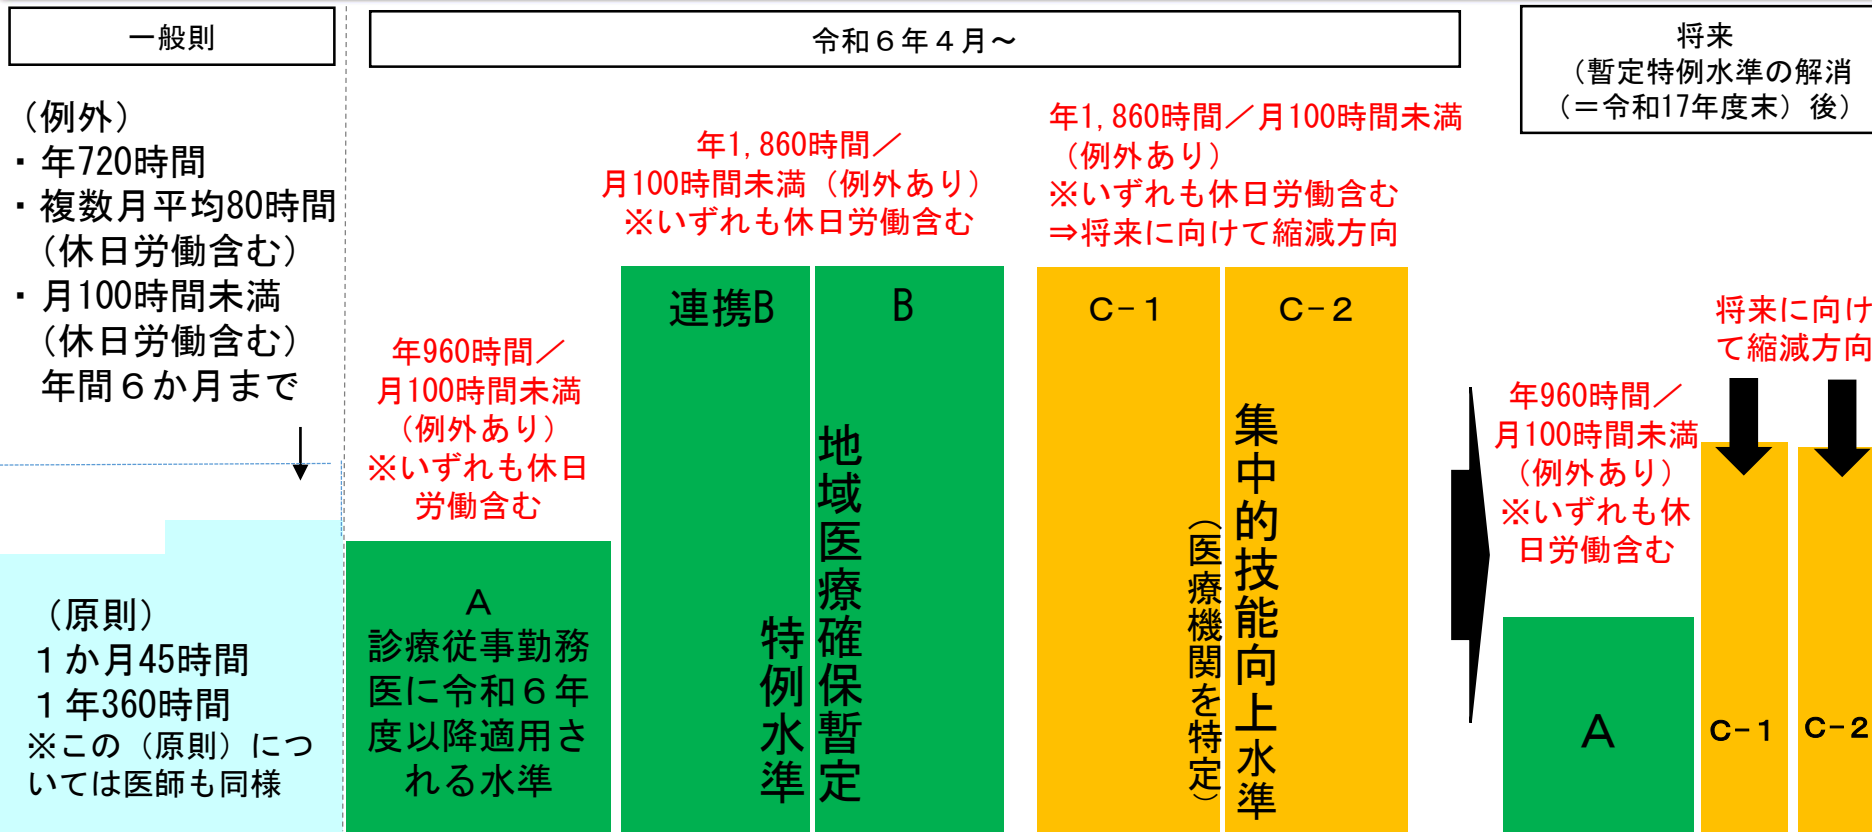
一般則

（例外）
・年720時間
・複数月平均80時間
（休日労働含む）
・月100時間未満
（休日労働含む）
年間６か月まで

（原則）
１か月45時間
１年360時間
※この（原則）については医師も同様

令和６年４月～

年960時間／
月100時間未満
（例外あり）
※いずれも休日労働含む

A
診療従事勤務医に令和６年度以降適用される水準

年1,860時間／
月100時間未満（例外あり）
※いずれも休日労働含む

連携B
特例水準

B
地域医療確保暫定

年1,860時間／月100時間未満
（例外あり）
※いずれも休日労働含む
⇒将来に向けて縮減方向

C－１
（医療機関を特定）

C－２
集中的技能向上水準

将来
（暫定特例水準の解消
（＝令和17年度末）後）

将来に向けて縮減方向

年960時間／
月100時間未満
（例外あり）
※いずれも休日労働含む

A

C－１

C－２